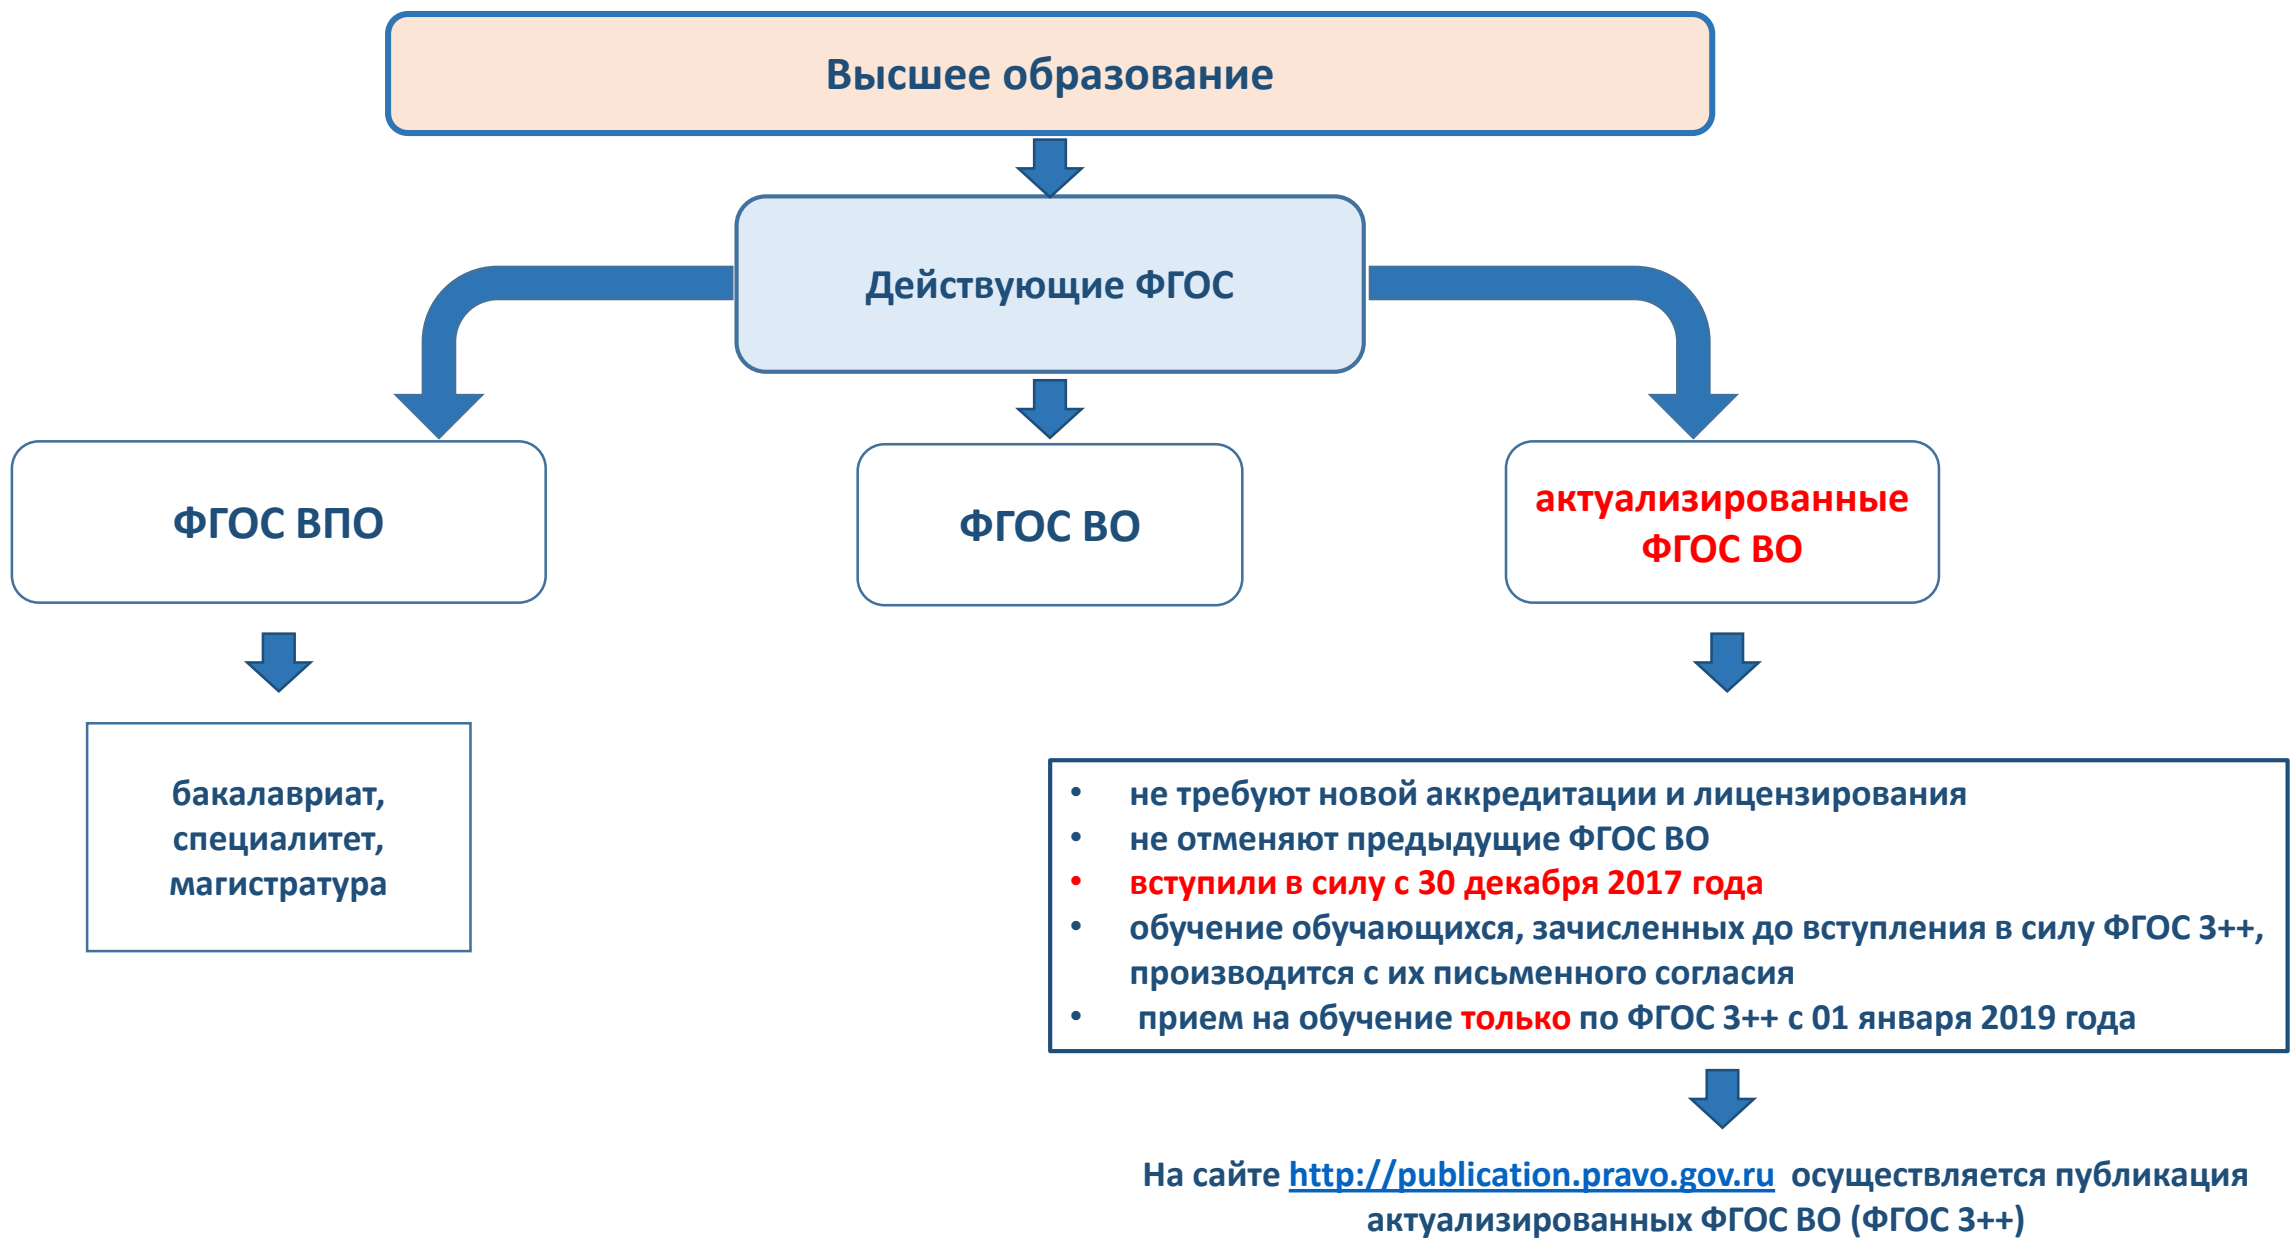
Высшее образование

Действующие ФГОС

ФГОС ВПО

ФГОС ВО

актуализированные ФГОС ВО

бакалавриат, специалитет, магистратура

- не требуют новой аккредитации и лицензирования
- не отменяют предыдущие ФГОС ВО
- вступили в силу с 30 декабря 2017 года
- обучение обучающихся, зачисленных до вступления в силу ФГОС 3++, производится с их письменного согласия
- прием на обучение только по ФГОС 3++ с 01 января 2019 года

На сайте http://publication.pravo.gov.ru осуществляется публикация актуализированных ФГОС ВО (ФГОС 3++)